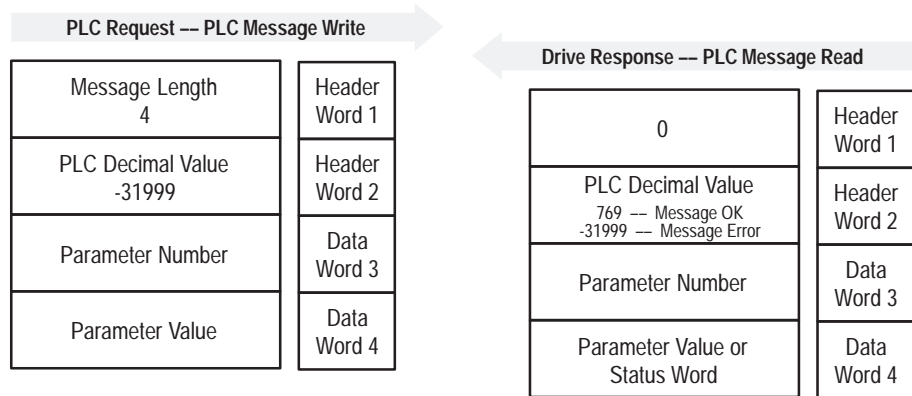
PLC Request –– PLC Message Write

| Message Length 4 | Header Word 1 |
|---|---|
| PLC Decimal Value -31999 | Header Word 2 |
| Parameter Number | Data Word 3 |
| Parameter Value | Data Word 4 |

Drive Response –– PLC Message Read

| 0 | Header Word 1 |
|---|---|
| PLC Decimal Value 769 –– Message OK -31999 –– Message Error | Header Word 2 |
| Parameter Number | Data Word 3 |
| Parameter Value or Status Word | Data Word 4 |